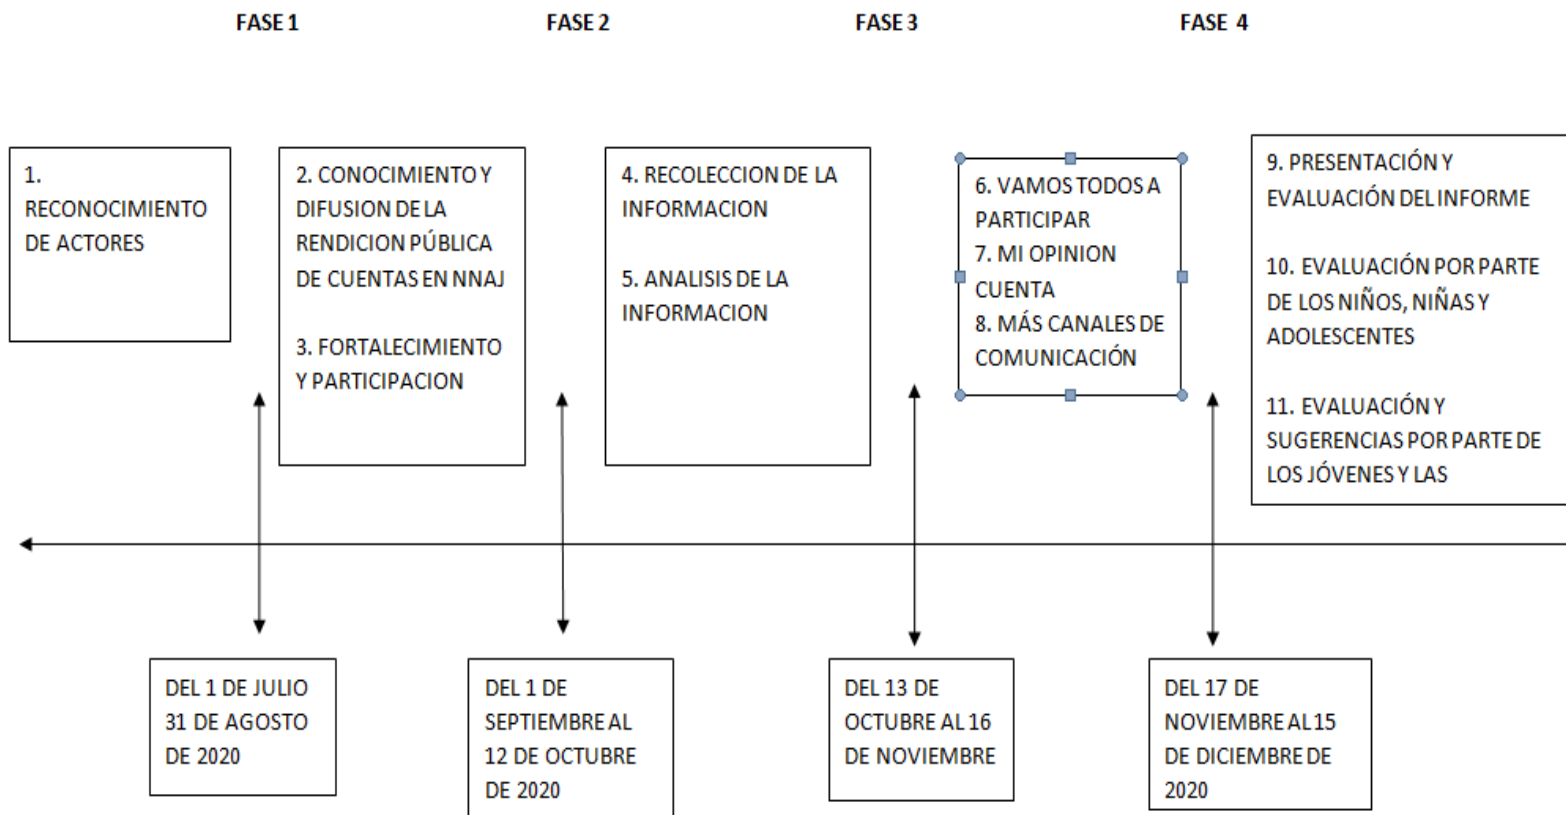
FASE 1

FASE 2

FASE 3

FASE 4

1. RECONOCIMIENTO DE ACTORES

2. CONOCIMIENTO Y DIFUSION DE LA RENDICION PÚBLICA DE CUENTAS EN NNAJ

3. FORTALECIMIENTO Y PARTICIPACION

4. RECOLECCION DE LA INFORMACION

5. ANALISIS DE LA INFORMACION

6. VAMOS TODOS A PARTICIPAR
7. MI OPINION CUENTA
8. MÁS CANALES DE COMUNICACIÓN

9. PRESENTACIÓN Y EVALUACIÓN DEL INFORME

10. EVALUACIÓN POR PARTE DE LOS NIÑOS, NIÑAS Y ADOLESCENTES

11. EVALUACIÓN Y SUGERENCIAS POR PARTE DE LOS JÓVENES Y LAS

DEL 1 DE JULIO 31 DE AGOSTO DE 2020

DEL 1 DE SEPTIEMBRE AL 12 DE OCTUBRE DE 2020

DEL 13 DE OCTUBRE AL 16 DE NOVIEMBRE

DEL 17 DE NOVIEMBRE AL 15 DE DICIEMBRE DE 2020